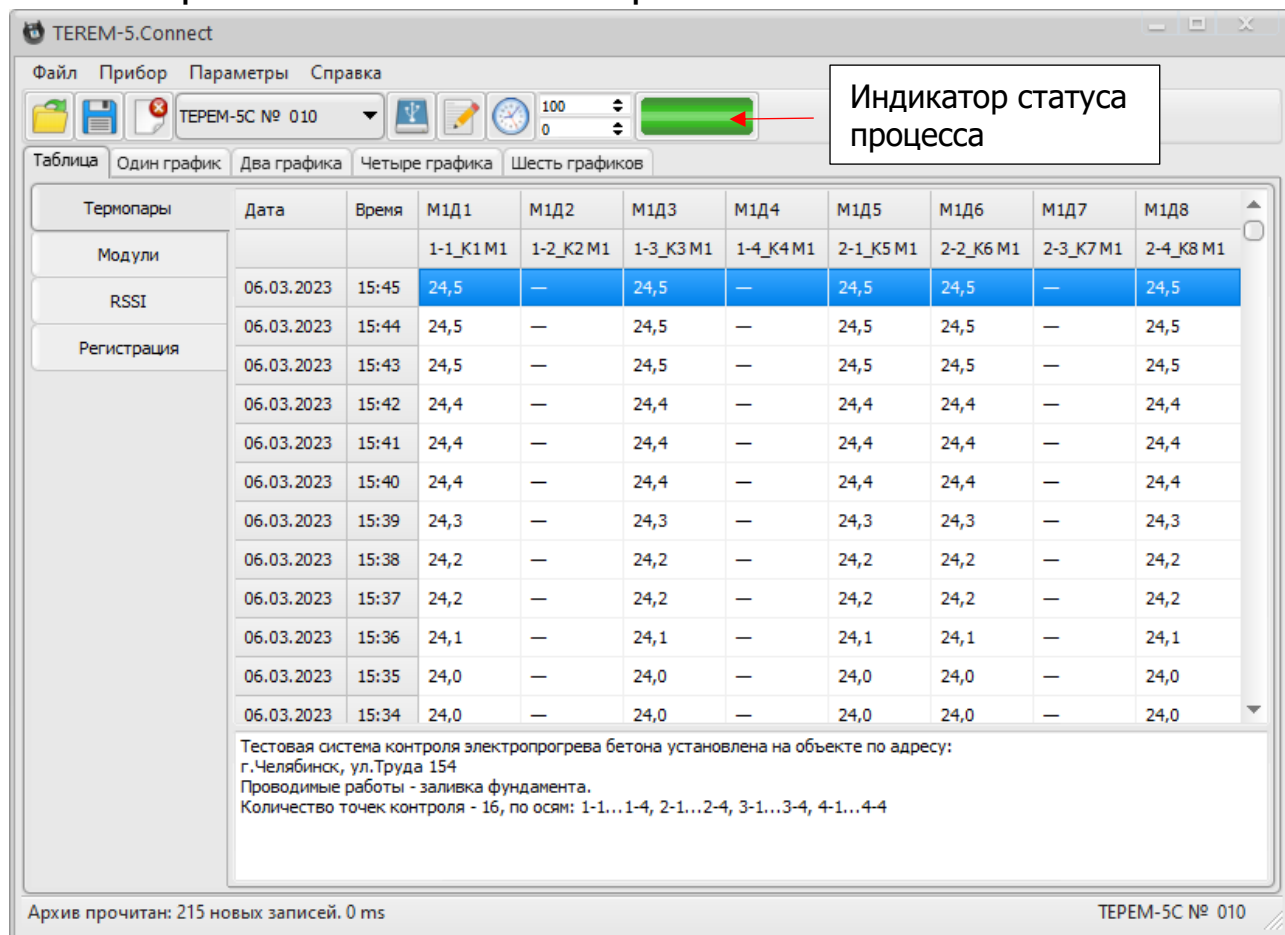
TEREM-5.Connect

Файл Прибор Параметры Справка

ТЕРЕМ-5С № 010

100
0

Индикатор статуса процесса

Таблица Один график Два графика Четыре графика Шесть графиков

Термопары
Модули
RSSI
Регистрация

| Дата | Время | М1Д1 | М1Д2 | М1Д3 | М1Д4 | М1Д5 | М1Д6 | М1Д7 | М1Д8 |
|---|---|---|---|---|---|---|---|---|---|
| | | 1-1_K1 M1 | 1-2_K2 M1 | 1-3_K3 M1 | 1-4_K4 M1 | 2-1_K5 M1 | 2-2_K6 M1 | 2-3_K7 M1 | 2-4_K8 M1 |
| 06.03.2023 | 15:45 | 24,5 | — | 24,5 | — | 24,5 | 24,5 | — | 24,5 |
| 06.03.2023 | 15:44 | 24,5 | — | 24,5 | — | 24,5 | 24,5 | — | 24,5 |
| 06.03.2023 | 15:43 | 24,5 | — | 24,5 | — | 24,5 | 24,5 | — | 24,5 |
| 06.03.2023 | 15:42 | 24,4 | — | 24,4 | — | 24,4 | 24,4 | — | 24,4 |
| 06.03.2023 | 15:41 | 24,4 | — | 24,4 | — | 24,4 | 24,4 | — | 24,4 |
| 06.03.2023 | 15:40 | 24,4 | — | 24,4 | — | 24,4 | 24,4 | — | 24,4 |
| 06.03.2023 | 15:39 | 24,3 | — | 24,3 | — | 24,3 | 24,3 | — | 24,3 |
| 06.03.2023 | 15:38 | 24,2 | — | 24,2 | — | 24,2 | 24,2 | — | 24,2 |
| 06.03.2023 | 15:37 | 24,2 | — | 24,2 | — | 24,2 | 24,2 | — | 24,2 |
| 06.03.2023 | 15:36 | 24,1 | — | 24,1 | — | 24,1 | 24,1 | — | 24,1 |
| 06.03.2023 | 15:35 | 24,0 | — | 24,0 | — | 24,0 | 24,0 | — | 24,0 |
| 06.03.2023 | 15:34 | 24,0 | — | 24,0 | — | 24,0 | 24,0 | — | 24,0 |

Тестовая система контроля электропрогрева бетона установлена на объекте по адресу:
г.Челябинск, ул.Труда 154
Проводимые работы - заливка фундамента.
Количество точек контроля - 16, по осям: 1-1...1-4, 2-1...2-4, 3-1...3-4, 4-1...4-4

Архив прочитан: 215 новых записей. 0 ms
ТЕРЕМ-5С № 010